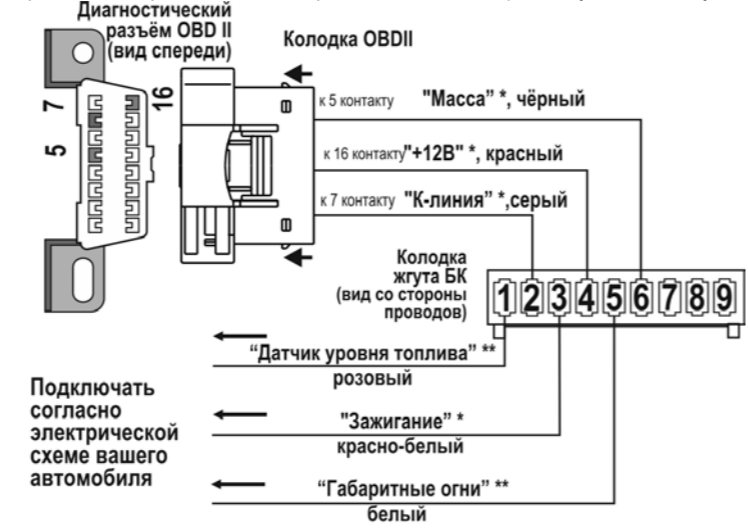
Диагностический разъём OBD II (вид спереди)

Колодка OBDII

7

5

16

к 5 контакту "Масса" *, чёрный

к 16 контакту "+12В" *, красный

к 7 контакту "К-линия" *,серый

Колодка жгута БК (вид со стороны проводов)

1 2 3 4 5 6 7 8 9

"Датчик уровня топлива" ** розовый

Подключать согласно электрической схеме вашего автомобиля

"Зажигание" * красно-белый

"Габаритные огни" ** белый